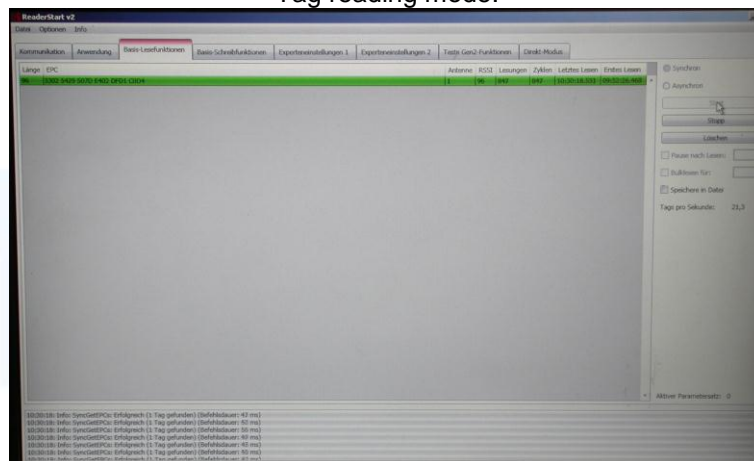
Tag reading mode:

ReaderStart v2
Datei Optionen Info

Kommunikation | Anwendung | Basis-Lesefunktionen | Basis-Schreibfunktionen | Experteneinstellungen 1 | Experteneinstellungen 2 | Teste Gen2-Funktionen | Direkt-Modus

| Länge | EPC | Antenne | RSSI | Lesungen | Zyklen | Letztes Lesen | Erstes Lesen |
|---|---|---|---|---|---|---|---|
| 96 | 3002 5420 5070 E401 DF01 C004 | 1 | 96 | 842 | 842 | 10:20:18.533 | 09:52:26.469 |

Synchron
Asynchron
Start
Stopp
Löschen
Pause nach Lesen:
Bulklesen für:
Speichere in Datei
Tags pro Sekunde: 21,3

Aktiver Parametersatz: 0

10:20:18: Info: SyncGetEPCs: Erfolgreich (1 Tag gefunden) (Befehlsdauer: 43 ms)
10:20:18: Info: SyncGetEPCs: Erfolgreich (1 Tag gefunden) (Befehlsdauer: 50 ms)
10:20:18: Info: SyncGetEPCs: Erfolgreich (1 Tag gefunden) (Befehlsdauer: 50 ms)
10:20:18: Info: SyncGetEPCs: Erfolgreich (1 Tag gefunden) (Befehlsdauer: 43 ms)
10:20:18: Info: SyncGetEPCs: Erfolgreich (1 Tag gefunden) (Befehlsdauer: 43 ms)
10:20:18: Info: SyncGetEPCs: Erfolgreich (1 Tag gefunden) (Befehlsdauer: 50 ms)
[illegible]